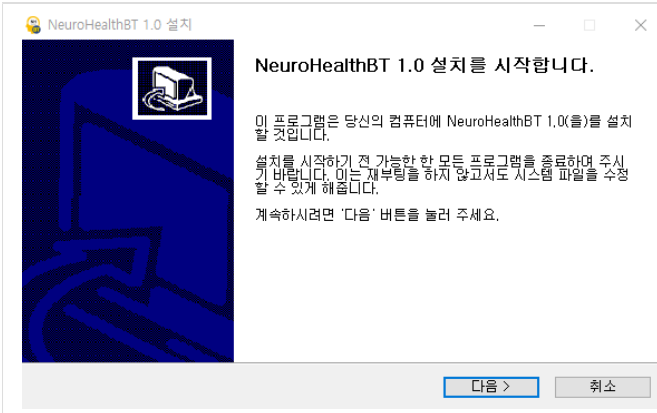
NeuroHealthBT 1.0 설치

NeuroHealthBT 1.0 설치를 시작합니다.

이 프로그램은 당신의 컴퓨터에 NeuroHealthBT 1.0(을)를 설치할 것입니다.

설치를 시작하기 전 가능한 한 모든 프로그램을 종료하여 주시기 바랍니다. 이는 재부팅을 하지 않고서도 시스템 파일을 수정할 수 있게 해줍니다.

계속하시려면 '다음' 버튼을 눌러 주세요.

다음 >

취소